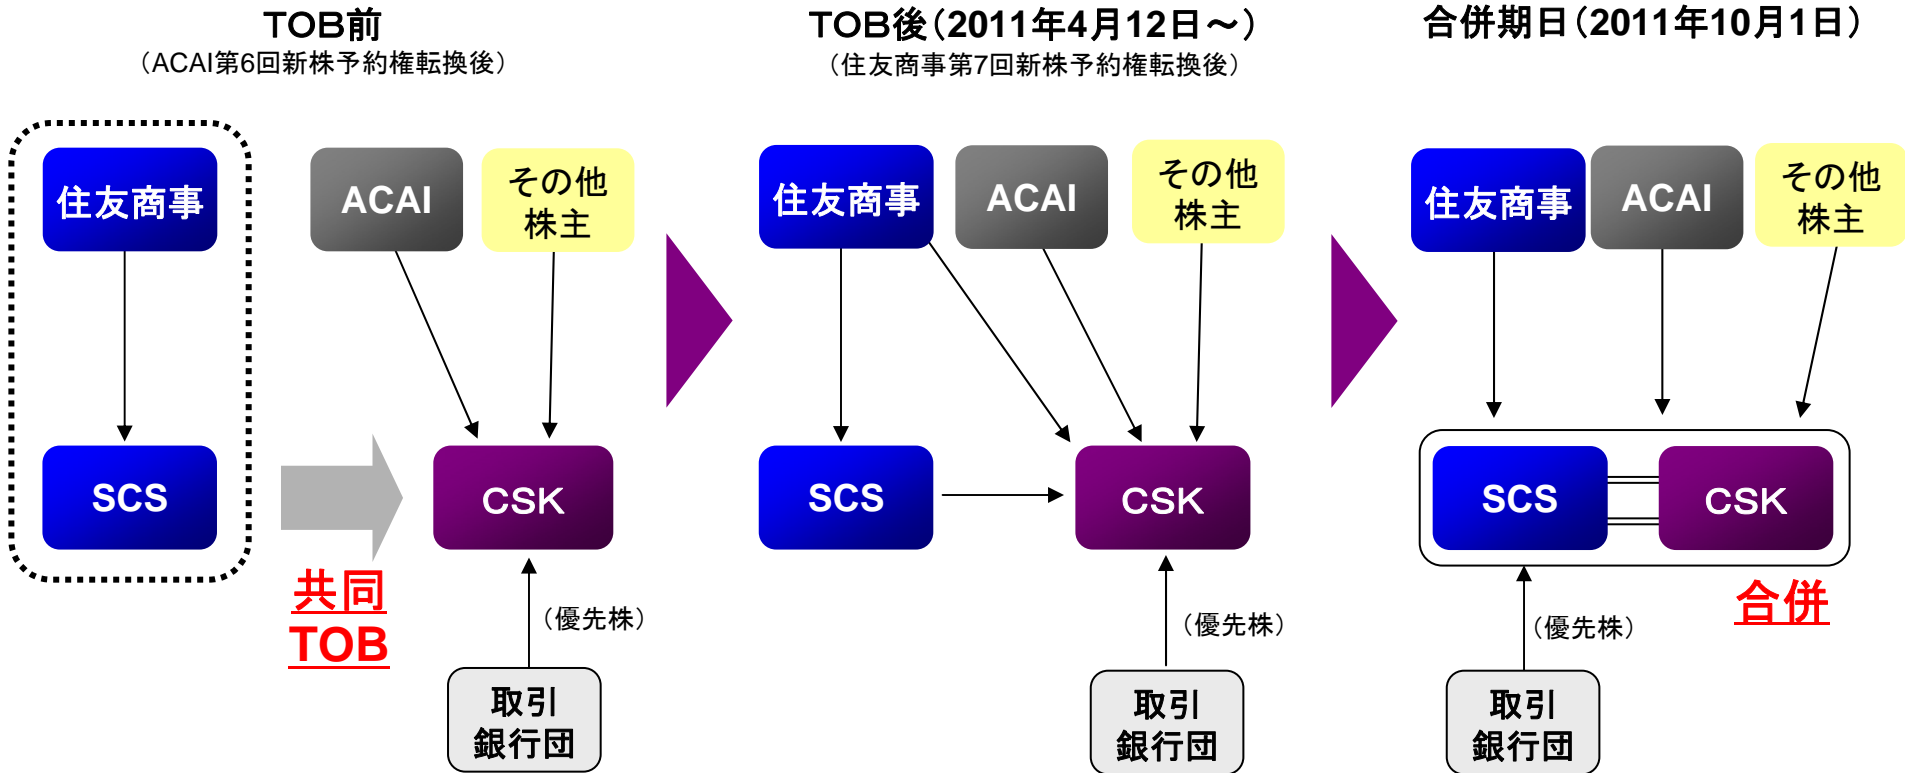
TOB前
（ACAI第6回新株予約権転換後）

住友商事

SCS

ACAI

その他株主

CSK

共同TOB

（優先株）

取引銀行団

TOB後（2011年4月12日～）
（住友商事第7回新株予約権転換後）

住友商事

ACAI

その他株主

SCS

CSK

（優先株）

取引銀行団

合併期日（2011年10月1日）

住友商事

ACAI

その他株主

SCS

CSK

合併

（優先株）

取引銀行団